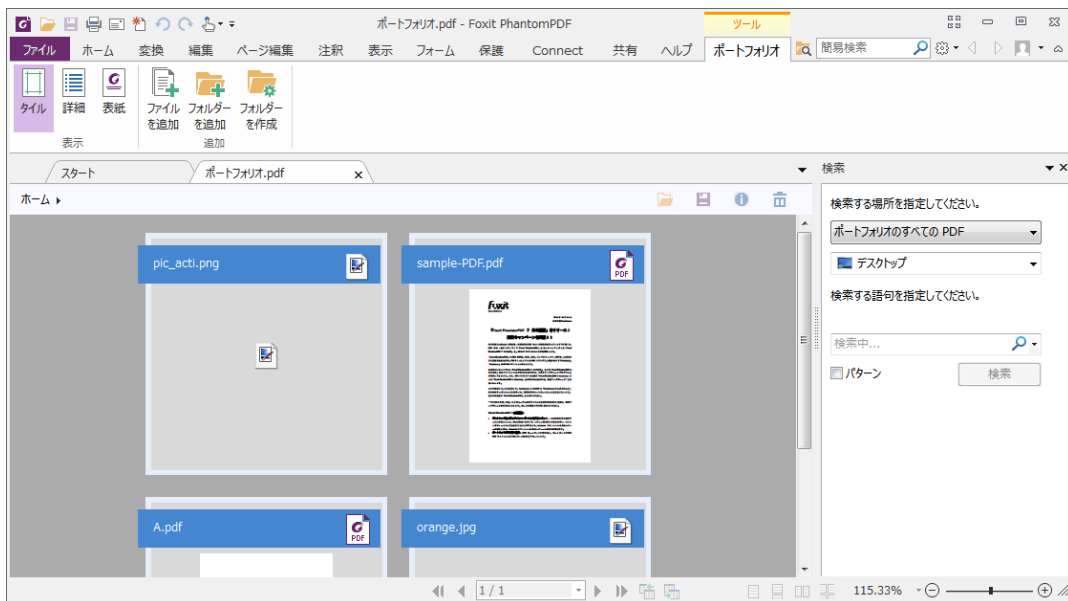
ポートフォリオ.pdf - Foxit PhantomPDF

ツール

ファイル ホーム 変換 編集 ページ編集 注釈 表示 フォーム 保護 Connect 共有 ヘルプ ポートフォリオ

簡易検索

タイル 詳細 表紙
表示

ファイルを追加 フォルダーを追加 フォルダーを作成
追加

スタート
ポートフォリオ.pdf

ホーム

pic_acti.png

sample-PDF.pdf

foxit

A.pdf

orange.jpg

PDF

検索

検索する場所を指定してください。

ポートフォリオのすべての PDF

デスクトップ

検索する語句を指定してください。

検索中...

パターン

検索

1 / 1

115.33%